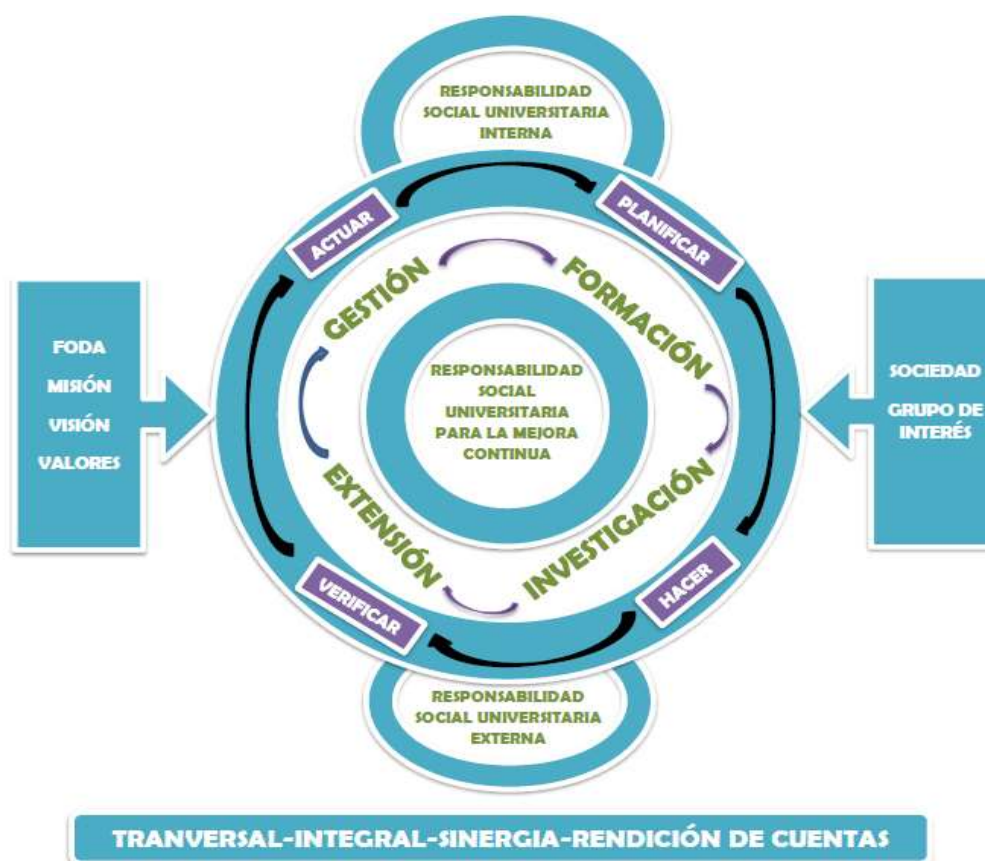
RESPONSABILIDAD SOCIAL UNIVERSITARIA INTERNA

ACTUAR

PLANIFICAR

FODA
MISIÓN
VISIÓN
VALORES

GESTIÓN

FORMACIÓN

RESPONSABILIDAD SOCIAL UNIVERSITARIA PARA LA MEJORA CONTINUA

SOCIEDAD
GRUPO DE INTERÉS

EXTENSIÓN

INVESTIGACIÓN

VERIFICAR

HACER

RESPONSABILIDAD SOCIAL UNIVERSITARIA EXTERNA

TRANVERSAL-INTEGRAL-SINERGIA-RENDICIÓN DE CUENTAS